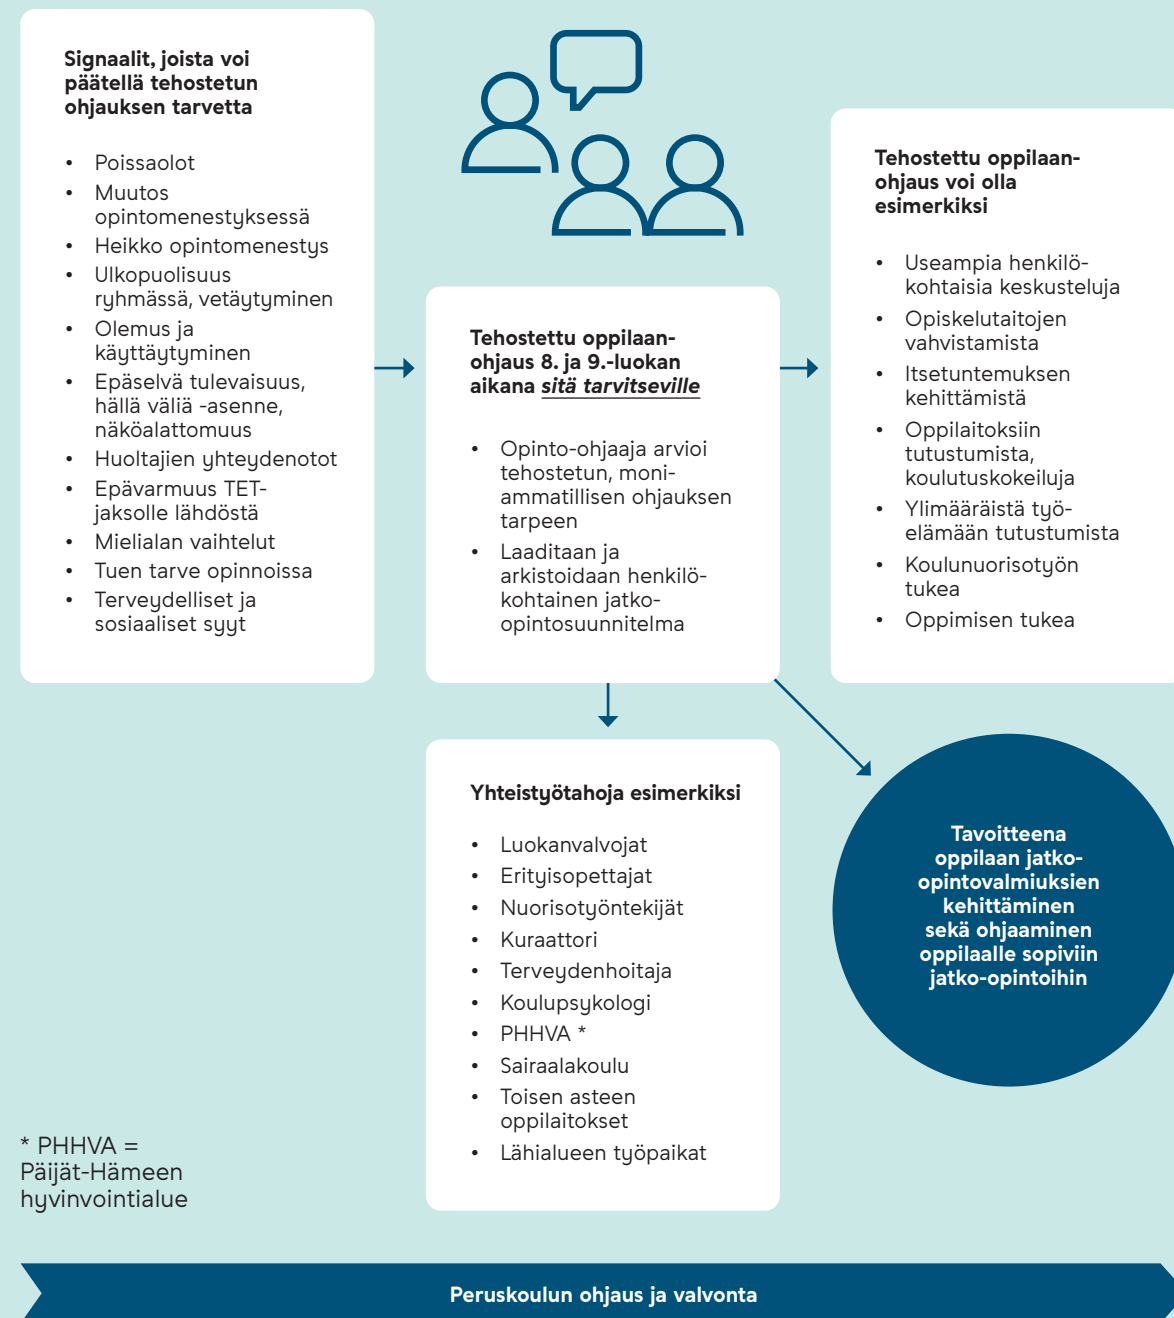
Signaalit, joista voi päätellä tehostetun ohjauksen tarvetta

- Poissaolot
- Muutos opintomenestyksessä
- Heikko opintomenestys
- Ulkopuolisuus ryhmässä, vetäytyminen
- Olemus ja käyttäytyminen
- Epäselvä tulevaisuus, hällä väliä -asenne, näköalattomuus
- Huoltajien yhteydenotot
- Epävarmuus TET-jaksolle lähdöstä
- Mielialan vaihtelut
- Tuen tarve opinnoissa
- Terveydelliset ja sosiaaliset syyt

Tehostettu oppilaanohjaus 8. ja 9.-luokan aikana *sitä tarvitseville*

- Opinto-ohjaaja arvioi tehostetun, moniammatillisen ohjauksen tarpeen
- Laaditaan ja arkistoidaan henkilökohtainen jatko-opintosuunnitelma

Tehostettu oppilaanohjaus voi olla esimerkiksi

- Useampia henkilökohtaisia keskusteluja
- Opiskelutaitojen vahvistamista
- Itsetuntemuksen kehittämistä
- Oppilaitoksiin tutustumista, koulutuskokeiluja
- Ylimääräistä työelämään tutustumista
- Koulunuorisotyön tukea
- Oppimisen tukea

Yhteistyötahoja esimerkiksi

- Luokanvalvojat
- Erityisopettajat
- Nuorisotyöntekijät
- Kuraattori
- Terveydenhoitaja
- Koulupsykologi
- PHHVA *
- Sairaalakoulu
- Toisen asteen oppilaitokset
- Lähialueen työpaikat

Tavoitteena oppilaan jatko-opintovalmiuksien kehittäminen sekä ohjaaminen oppilaalle sopiviin jatko-opintoihin

* PHHVA = Päijät-Hämeen hyvinvointialue

Peruskoulun ohjaus ja valvonta